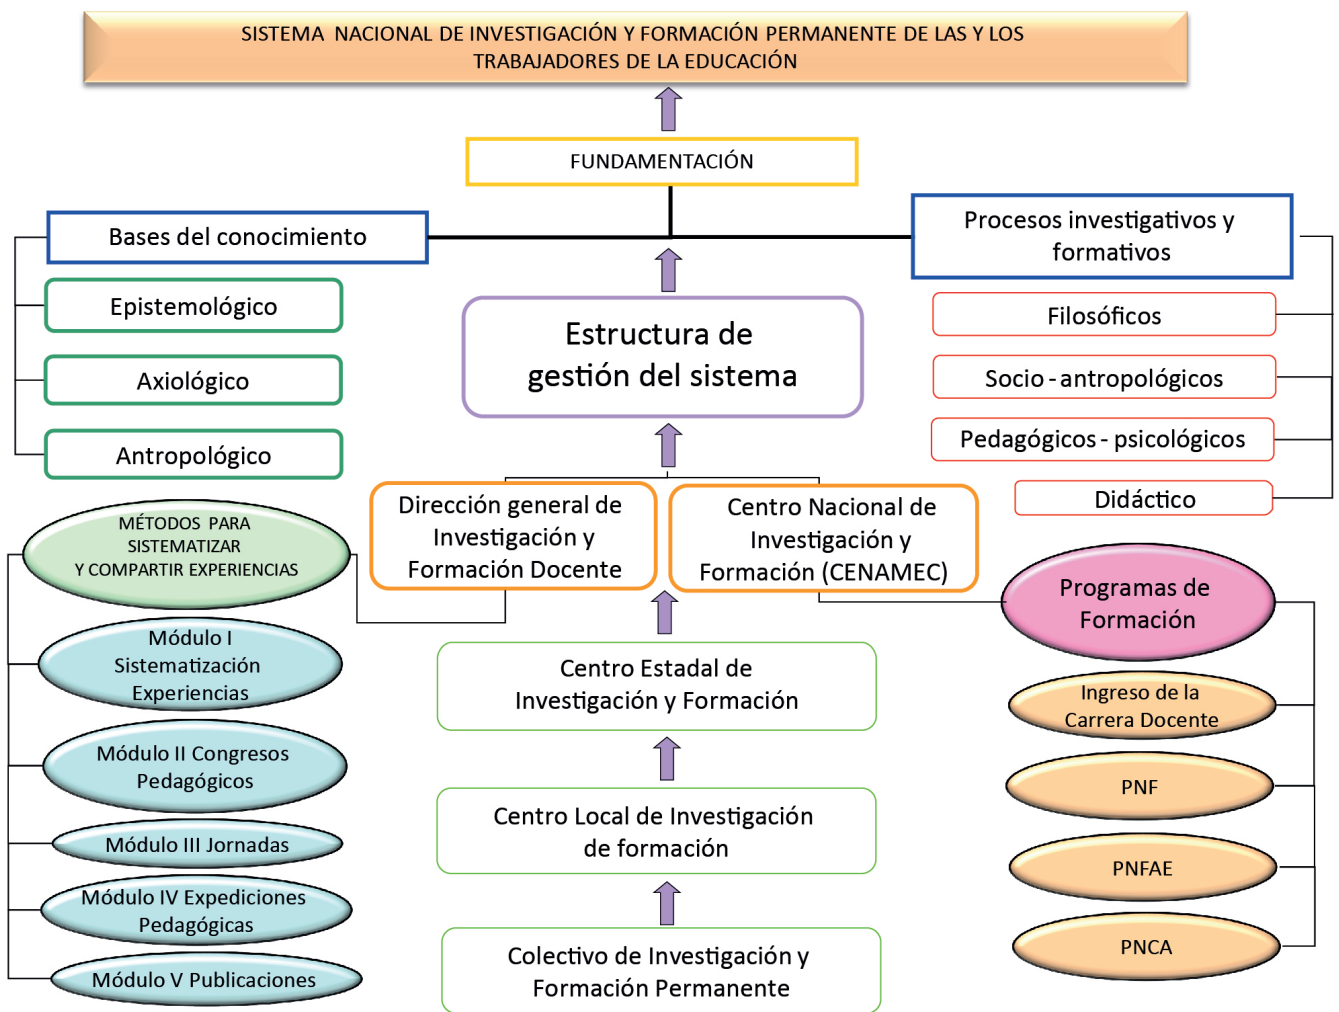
SISTEMA NACIONAL DE INVESTIGACIÓN Y FORMACIÓN PERMANENTE DE LAS Y LOS TRABAJADORES DE LA EDUCACIÓN

FUNDAMENTACIÓN

Bases del conocimiento

Epistemológico

Axiológico

Antropológico

Procesos investigativos y formativos

Filosóficos

Socio - antropológicos

Pedagógicos - psicológicos

Didáctico

Estructura de gestión del sistema

Dirección general de Investigación y Formación Docente

Centro Nacional de Investigación y Formación (CENAMEC)

MÉTODOS PARA SISTEMATIZAR Y COMPARTIR EXPERIENCIAS

Módulo I Sistematización Experiencias

Módulo II Congresos Pedagógicos

Módulo III Jornadas

Módulo IV Expediciones Pedagógicas

Módulo V Publicaciones

Centro Estadal de Investigación y Formación

Centro Local de Investigación de formación

Colectivo de Investigación y Formación Permanente

Programas de Formación

Ingreso de la Carrera Docente

PNF

PNFAE

PNCA